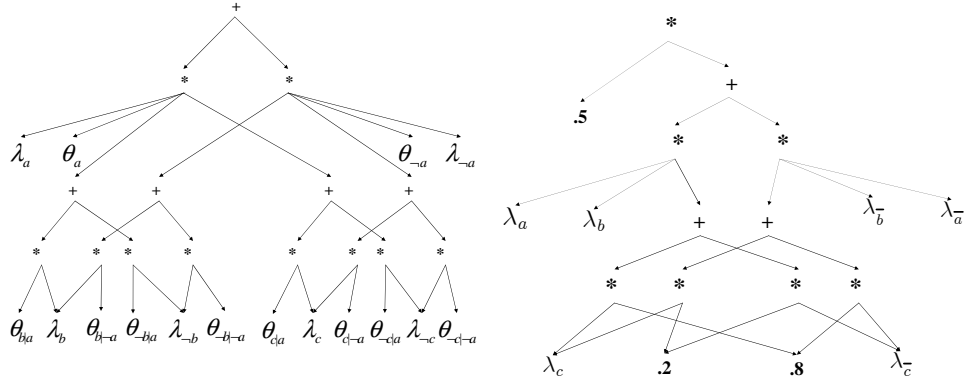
+

*

*

$\lambda_a$ $\theta_a$ $\theta_{\neg a}$ $\lambda_{\neg a}$

+ + + +

* * * * * * * *

$\theta_{b|a}$ $\lambda_b$ $\theta_{b|\neg a}$ $\theta_{\neg b|a}$ $\lambda_{\neg b}$ $\theta_{\neg b|\neg a}$ $\theta_{c|a}$ $\lambda_c$ $\theta_{c|\neg a}$ $\theta_{\neg c|a}$ $\lambda_{\neg c}$ $\theta_{\neg c|\neg a}$

*

+

.5

* *

$\lambda_a$ $\lambda_b$ + + $\lambda_{\bar{b}}$ $\lambda_{\bar{a}}$

* * * *

$\lambda_c$ .2 .8 $\lambda_{\bar{c}}$